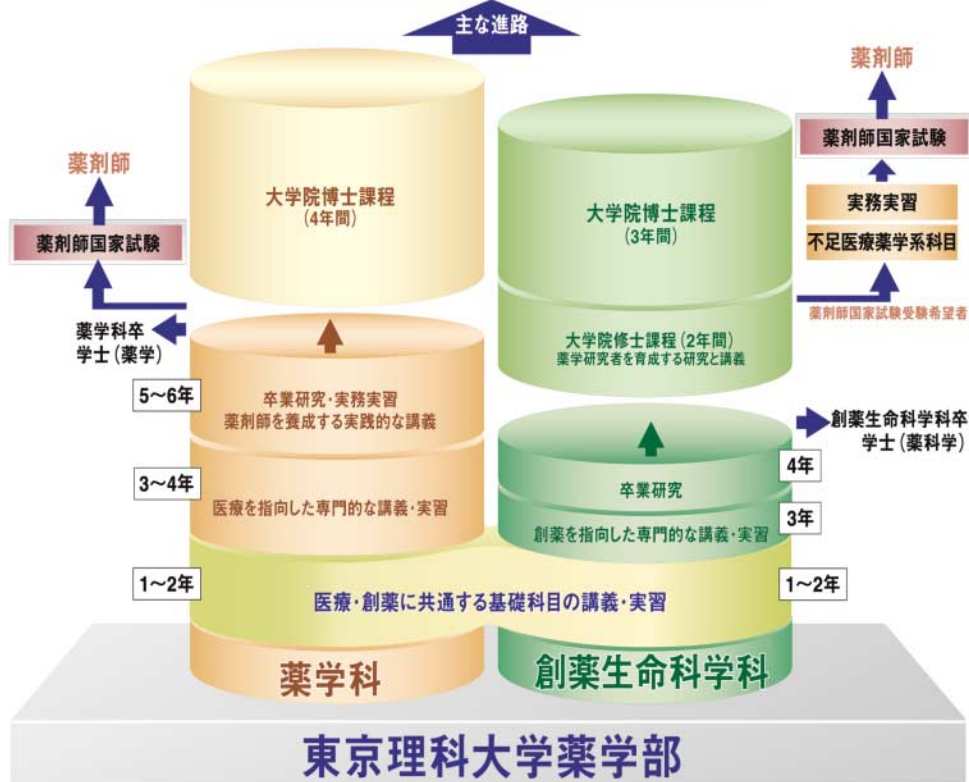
主な進路

薬剤師

薬剤師国家試験

薬学科卒
学士（薬学）

大学院博士課程
（4年間）

5～6年

卒業研究・実務実習
薬剤師を養成する実践的な講義

3～4年

医療を指向した専門的な講義・実習

薬剤師

薬剤師国家試験

実務実習

不足医療薬学系科目

薬剤師国家試験受験希望者

大学院博士課程
（3年間）

大学院修士課程（2年間）
薬学研究者を育成する研究と講義

創薬生命科学科卒
学士（薬科学）

4年

卒業研究

3年

創薬を指向した専門的な講義・実習

1～2年

医療・創薬に共通する基礎科目の講義・実習

1～2年

薬学科

創薬生命科学科

東京理科大学薬学部